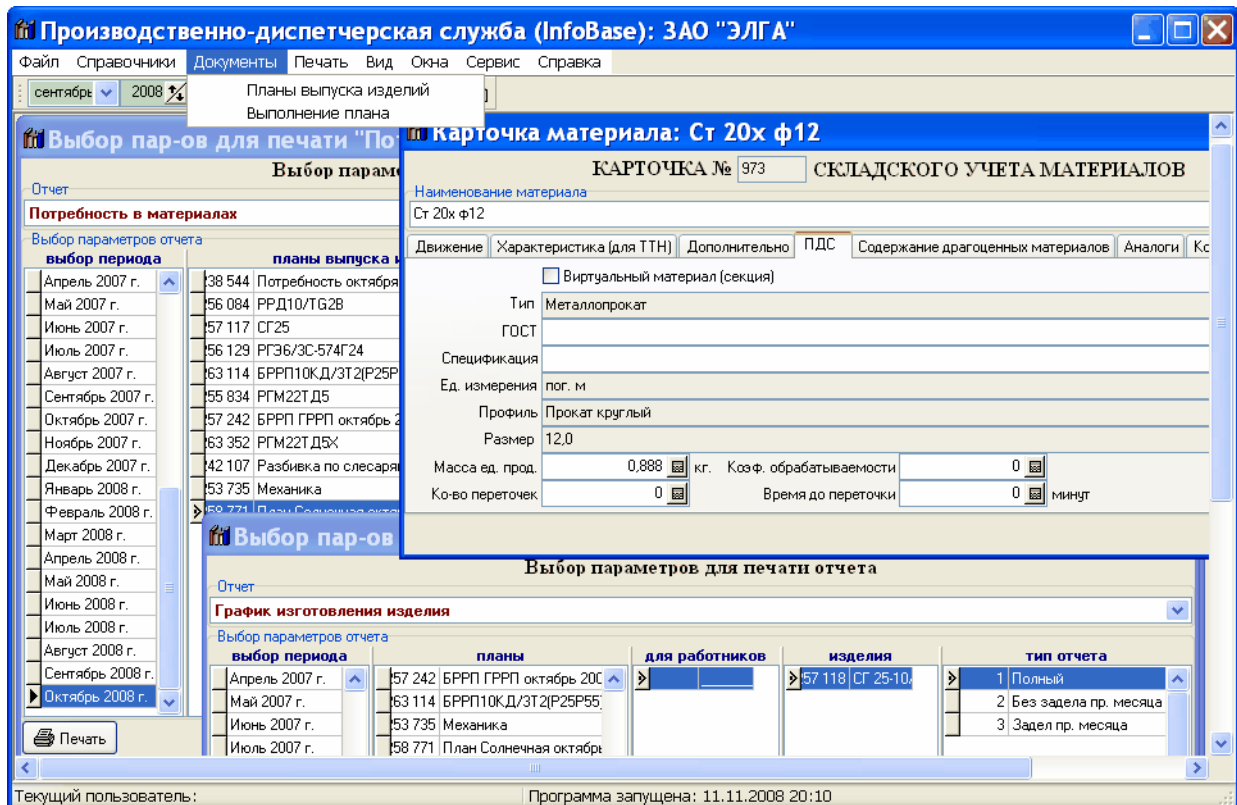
Производственно-диспетчерская служба (InfoBase): ЗАО "ЭЛГА"

Файл Справочники Документы Печать Вид Окна Сервис Справка

сентябрь 2008

Планы выпуска изделий
Выполнение плана

Выбор пар-ов для печати "По

Выбор параме

Отчет
Потребность в материалах

Выбор параметров отчета

| выбор периода | планы выпуска и |
|---|---|
| Апрель 2007 г. | 38 544 Потребность октября |
| Май 2007 г. | 56 084 РРД10/TG2B |
| Июнь 2007 г. | 57 117 СГ25 |
| Июль 2007 г. | 56 129 РГЭ6/3С-574Г24 |
| Август 2007 г. | 63 114 БРРП10КД/3Т2(P25P |
| Сентябрь 2007 г. | 55 834 РГМ22ТД5 |
| Октябрь 2007 г. | 57 242 БРРП ГРРП октябрь 2 |
| Ноябрь 2007 г. | 63 352 РГМ22ТД5Х |
| Декабрь 2007 г. | 42 107 Разбивка по слесаря |
| Январь 2008 г. | 53 735 Механика |
| Февраль 2008 г. | |
| Март 2008 г. | |
| Апрель 2008 г. | |
| Май 2008 г. | |
| Июнь 2008 г. | |
| Июль 2008 г. | |
| Август 2008 г. | |
| Сентябрь 2008 г. | |
| Октябрь 2008 г. | |

Печать

Карточка материала: Ст 20х ф12

КАРТОЧКА № 973 СКЛАДСКОГО УЧЕТА МАТЕРИАЛОВ

Наименование материала
Ст 20х ф12

Движение | Характеристика (для ТТН) | Дополнительно | ПДС | Содержание драгоценных материалов | Аналоги | Ко

Виртуальный материал (секция)

Тип Металлопрокат
ГОСТ
Спецификация
Ед. измерения пог. м
Профиль Прокат круглый
Размер 12,0
Масса ед. прод. 0,888 кг. Коэф. обрабатываемости 0
Ко-во переточек 0 Время до переточки 0 минут

Выбор пар-ов

Выбор параметров для печати отчета

Отчет
График изготовления изделия

Выбор параметров отчета

| выбор периода | планы | для работников | изделия | тип отчета |
|---|---|---|---|---|
| Апрель 2007 г. | 57 242 БРРП ГРРП октябрь 200 | | 57 118 СГ 25-10 | 1 Полный |
| Май 2007 г. | 63 114 БРРП10КД/3Т2(P25P55 | | | 2 Без задела пр. месяца |
| Июнь 2007 г. | 53 735 Механика | | | 3 Задел пр. месяца |
| Июль 2007 г. | 58 771 План Солнечная октябрь | | | |

Текущий пользователь: Программа запущена: 11.11.2008 20:10